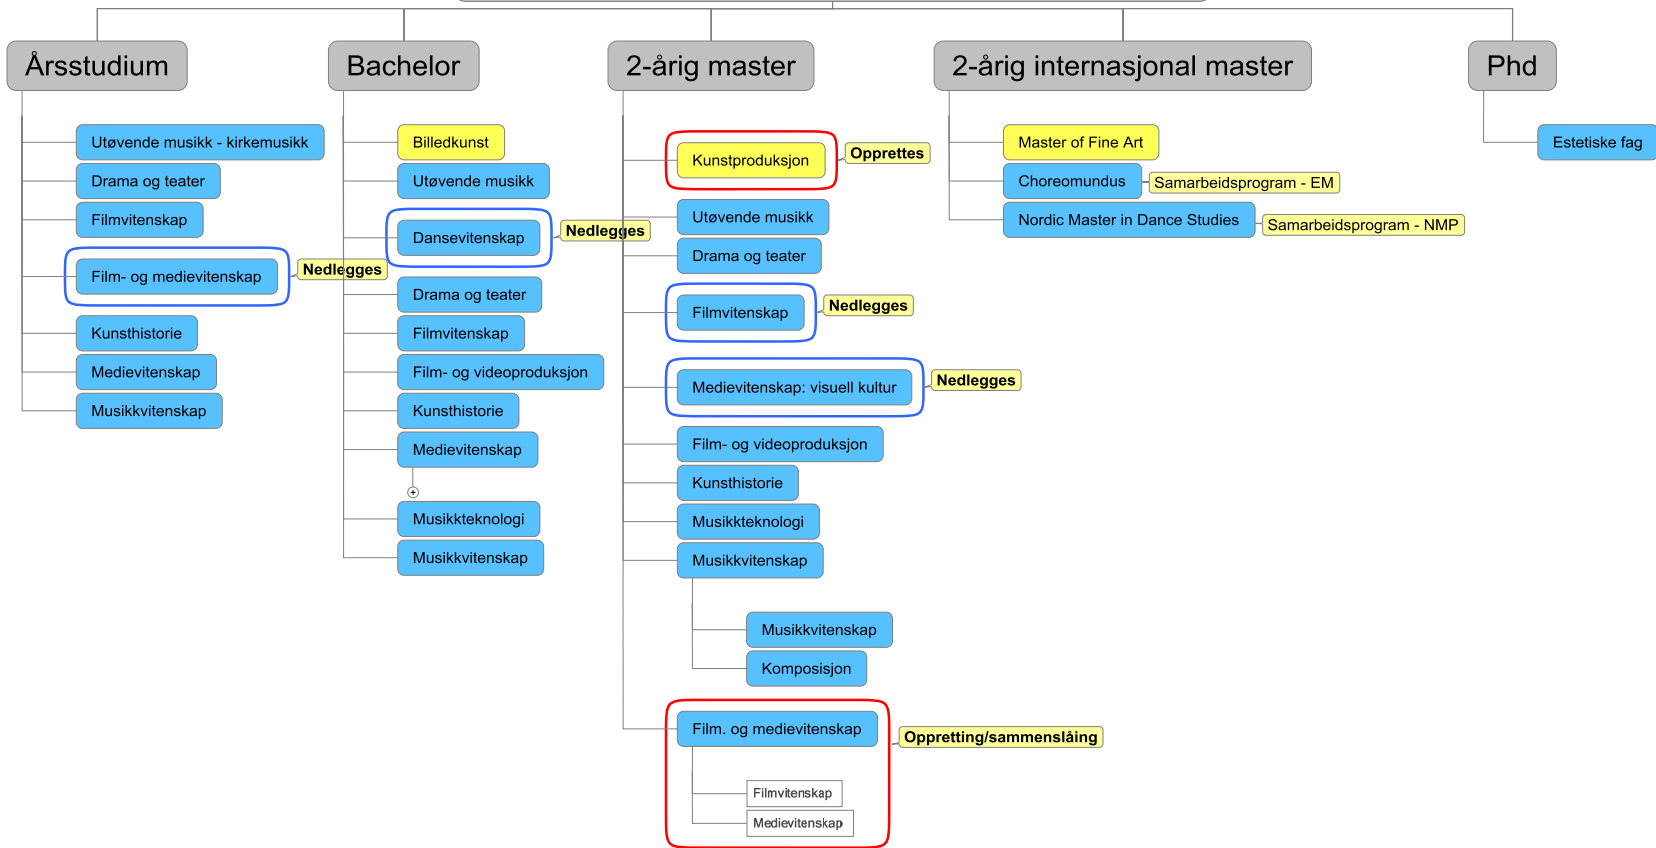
Årsstudium

Utøvende musikk - kirkemusikk

Drama og teater

Filmvitenskap

Film- og medievitenskap

Nedlegges

Kunsthistorie

Medievitenskap

Musikkvitenskap

Bachelor

Billedkunst

Utøvende musikk

Dansevitenskap

Nedlegges

Drama og teater

Filmvitenskap

Film- og videoproduksjon

Kunsthistorie

Medievitenskap

Musikkteknologi

Musikkvitenskap

2-årig master

Kunstproduksjon

Opprettes

Utøvende musikk

Drama og teater

Filmvitenskap

Nedlegges

Medievitenskap: visuell kultur

Nedlegges

Film- og videoproduksjon

Kunsthistorie

Musikkteknologi

Musikkvitenskap

Musikkvitenskap

Komposisjon

Film. og medievitenskap

Oppretting/sammenslåing

Filmvitenskap

Medievitenskap

2-årig internasjonal master

Master of Fine Art

Choreomundus

Samarbeidsprogram - EM

Nordic Master in Dance Studies

Samarbeidsprogram - NMP

Phd

Estetiske fag